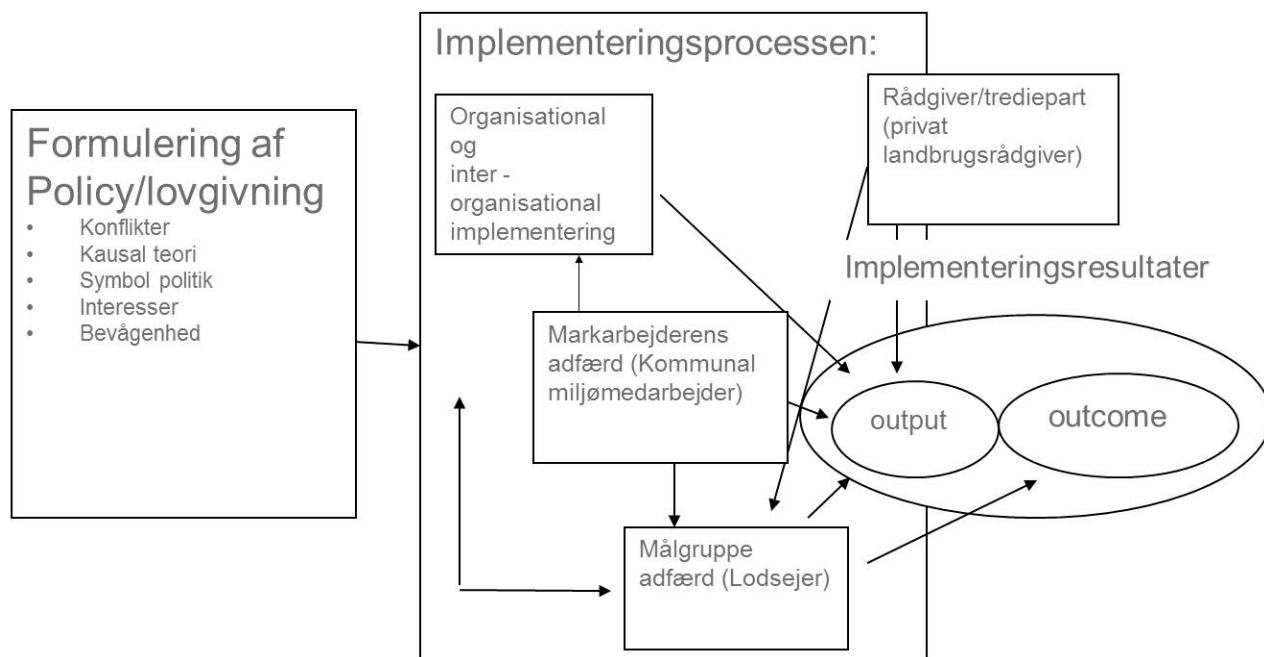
Formulering af Policy/lovgivning

- Konflikter
- Kausal teori
- Symbol politik
- Interesser
- Bevågenhed

Implementeringsprocessen:

Organisational og inter - organisational implementering

Rådgiver/trediepart (privat landbrugsrådgiver)

Implementeringsresultater

Markarbejderens adfærd (Kommunal miljømedarbejder)

output

outcome

Målgruppe adfærd (Lodsejer)